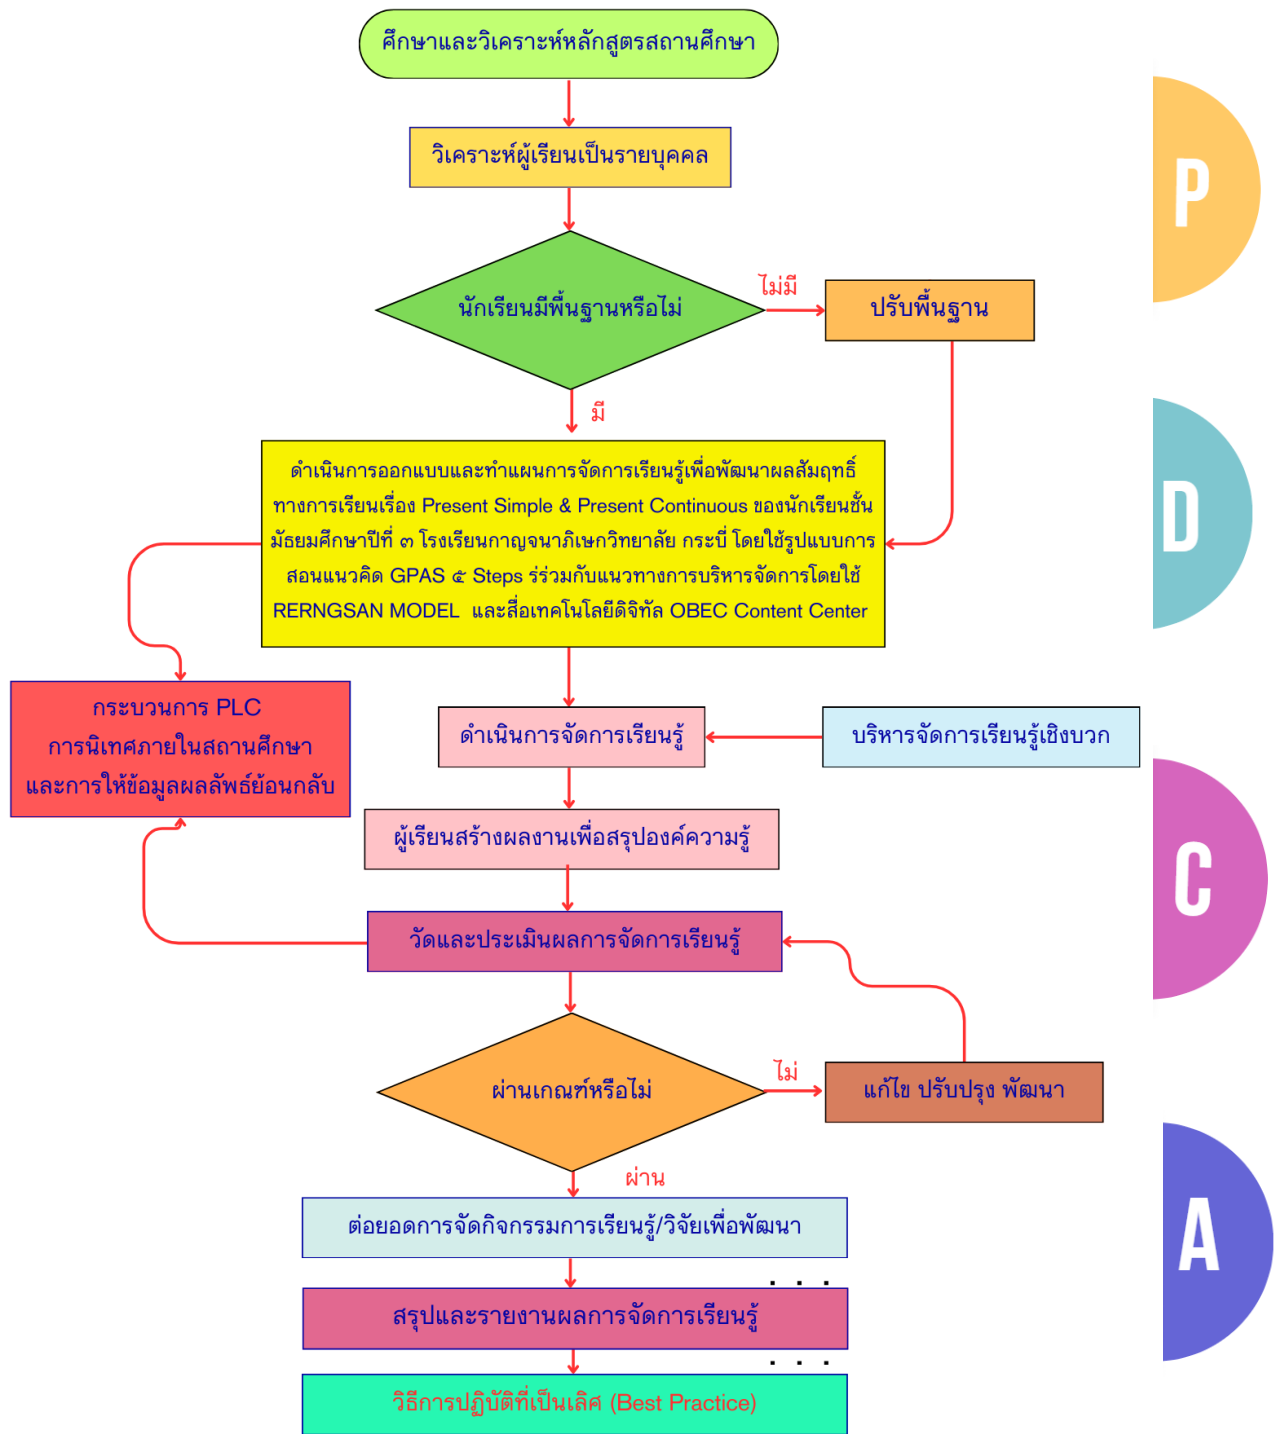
ศึกษาและวิเคราะห์หลักสูตรสถานศึกษา

วิเคราะห์ผู้เรียนเป็นรายบุคคล

นักเรียนมีพื้นฐานหรือไม่

ไม่มี

ปรับพื้นฐาน

มี

ดำเนินการออกแบบและทำแผนการจัดการเรียนรู้เพื่อพัฒนาผลสัมฤทธิ์ทางการเรียนเรื่อง Present Simple & Present Continuous ของนักเรียนชั้นมัธยมศึกษาปีที่ ๓ โรงเรียนกาญจนาภิเษกวิทยาลัย กระบี่ โดยใช้รูปแบบการสอนแนวคิด GPAS ๕ Steps ร่วมกับแนวทางการบริหารจัดการโดยใช้ RERNGSAN MODEL และสื่อเทคโนโลยีดิจิทัล OBEC Content Center

กระบวนการ PLC การนิเทศภายในสถานศึกษา และการให้ข้อมูลผลลัพธ์ย้อนกลับ

ดำเนินการจัดการเรียนรู้

บริหารจัดการเรียนรู้เชิงบวก

ผู้เรียนสร้างผลงานเพื่อสรุปองค์ความรู้

วัดและประเมินผลการจัดการเรียนรู้

ผ่านเกณฑ์หรือไม่

ไม่

แก้ไข ปรับปรุง พัฒนา

ผ่าน

ต่อยอดการจัดกิจกรรมการเรียนรู้/วิจัยเพื่อพัฒนา

สรุปและรายงานผลการจัดการเรียนรู้

วิธีการปฏิบัติที่เป็นเลิศ (Best Practice)

P

D

C

A